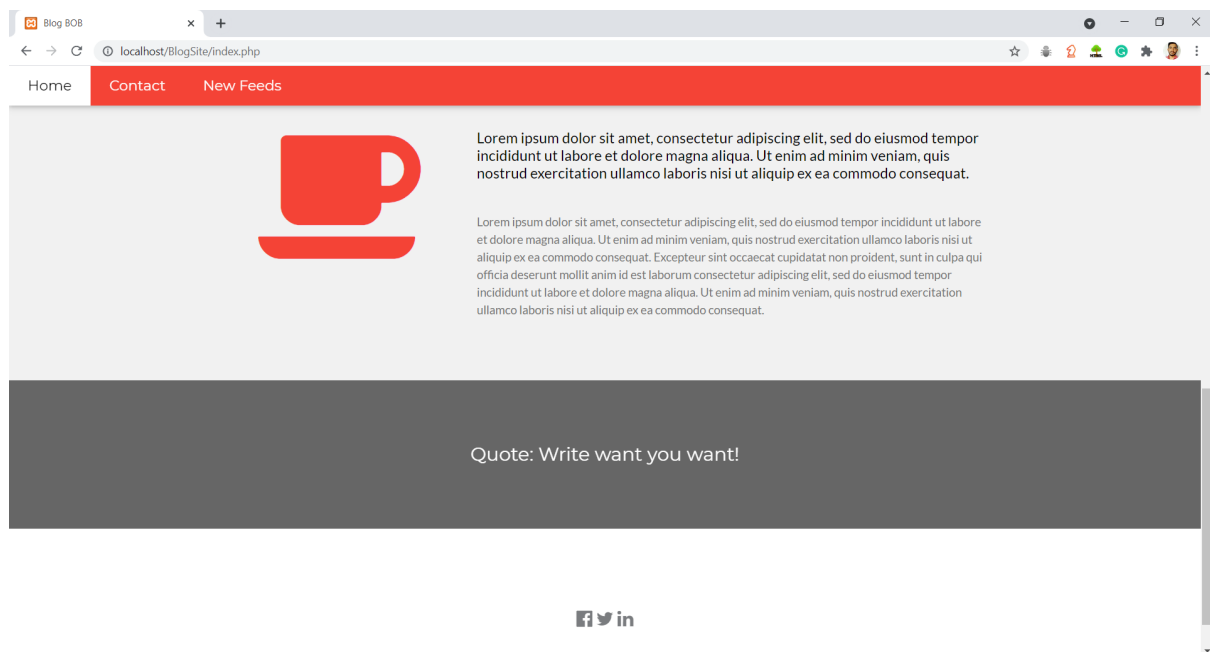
Blog BOB

localhost/BlogSite/index.php

Home Contact New Feeds

Lorem ipsum dolor sit amet, consectetur adipiscing elit, sed do eiusmod tempor incididunt ut labore et dolore magna aliqua. Ut enim ad minim veniam, quis nostrud exercitation ullamco laboris nisi ut aliquip ex ea commodo consequat.

Lorem ipsum dolor sit amet, consectetur adipiscing elit, sed do eiusmod tempor incididunt ut labore et dolore magna aliqua. Ut enim ad minim veniam, quis nostrud exercitation ullamco laboris nisi ut aliquip ex ea commodo consequat. Excepteur sint occaecat cupidatat non proident, sunt in culpa qui officia deserunt mollit anim id est laborum consectetur adipiscing elit, sed do eiusmod tempor incididunt ut labore et dolore magna aliqua. Ut enim ad minim veniam, quis nostrud exercitation ullamco laboris nisi ut aliquip ex ea commodo consequat.

Quote: Write want you want!